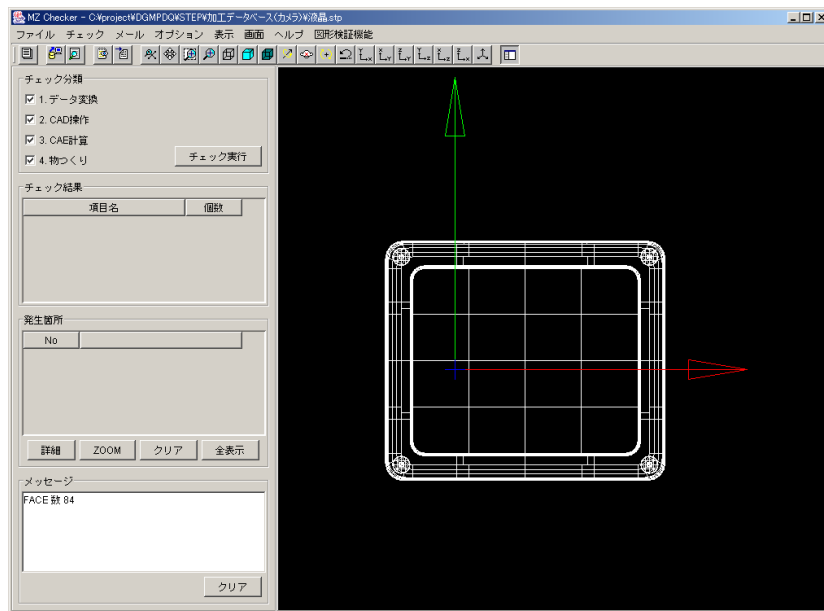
MZ Checker - C:¥project¥DGMPDQ¥STEP¥加工データベース(カメラ)¥液晶.stp

ファイル チェック メール オプション 表示 画面 ヘルプ 図形検証機能

チェック分類
☑ 1. データ変換
☑ 2. CAD操作
☑ 3. CAE計算
☑ 4. 物つくり
チェック実行

チェック結果

| 項目名 | 個数 |
|---|---|

発生箇所

| No | |
|---|---|

詳細 ZOOM クリア 全表示

メッセージ
FACE 数 84

クリア